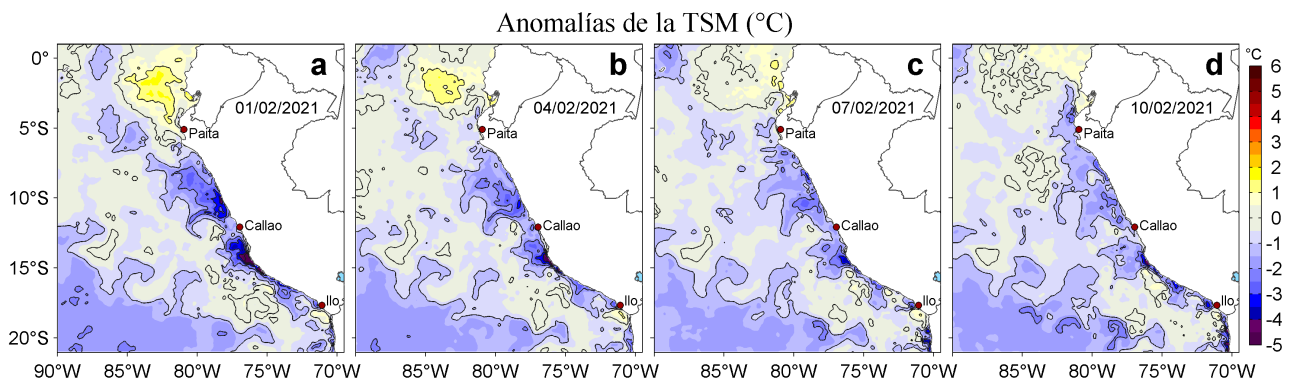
Anomalías de la TSM (°C)

a
01/02/2021
Paita
Callao
Ilo

b
04/02/2021
Paita
Callao
Ilo

c
07/02/2021
Paita
Callao
Ilo

d
10/02/2021
Paita
Callao
Ilo

0°
5°S
10°S
15°S
20°S

90°W 85°W 80°W 75°W 70°W
85°W 80°W 75°W 70°W
85°W 80°W 75°W 70°W
85°W 80°W 75°W 70°W

°C
6
5
4
3
2
1
0
-1
-2
-3
-4
-5